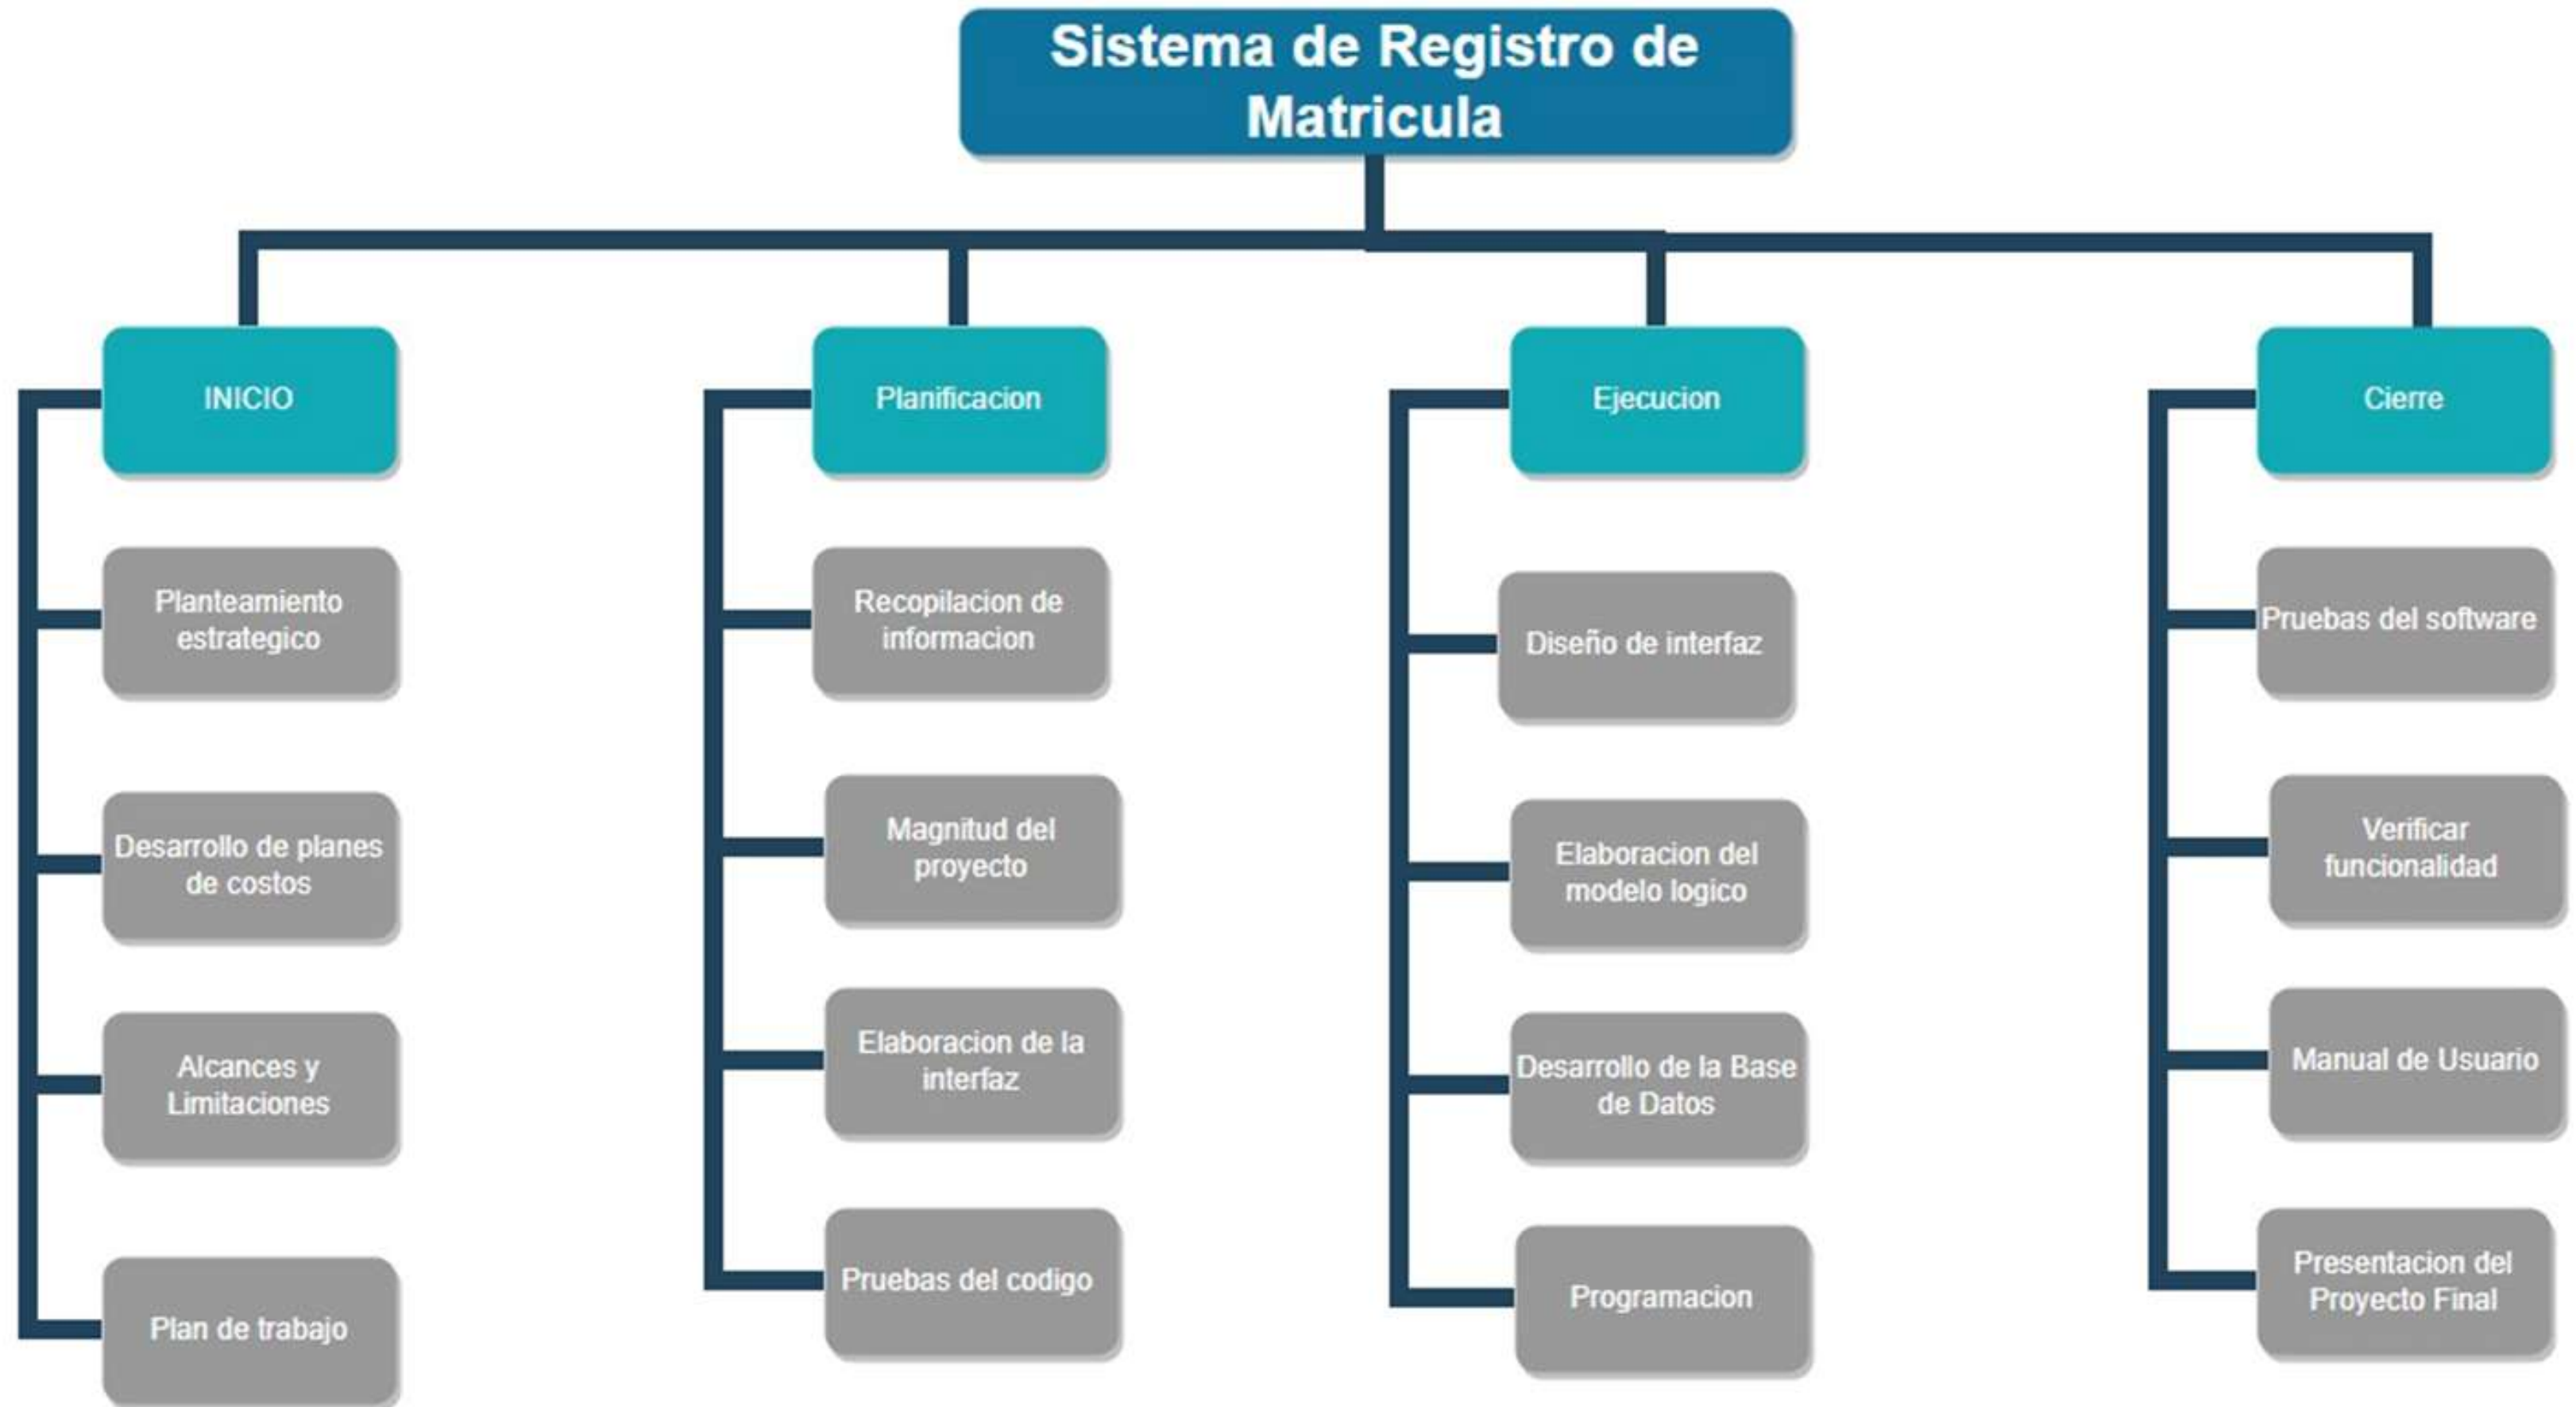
Sistema de Registro de Matricula

INICIO

Planteamiento estrategico

Desarrollo de planes de costos

Alcances y Limitaciones

Plan de trabajo

Planificacion

Recopilacion de informacion

Magnitud del proyecto

Elaboracion de la interfaz

Pruebas del codigo

Ejecucion

Diseño de interfaz

Elaboracion del modelo logico

Desarrollo de la Base de Datos

Programacion

Cierre

Pruebas del software

Verificar funcionalidad

Manual de Usuario

Presentacion del Proyecto Final